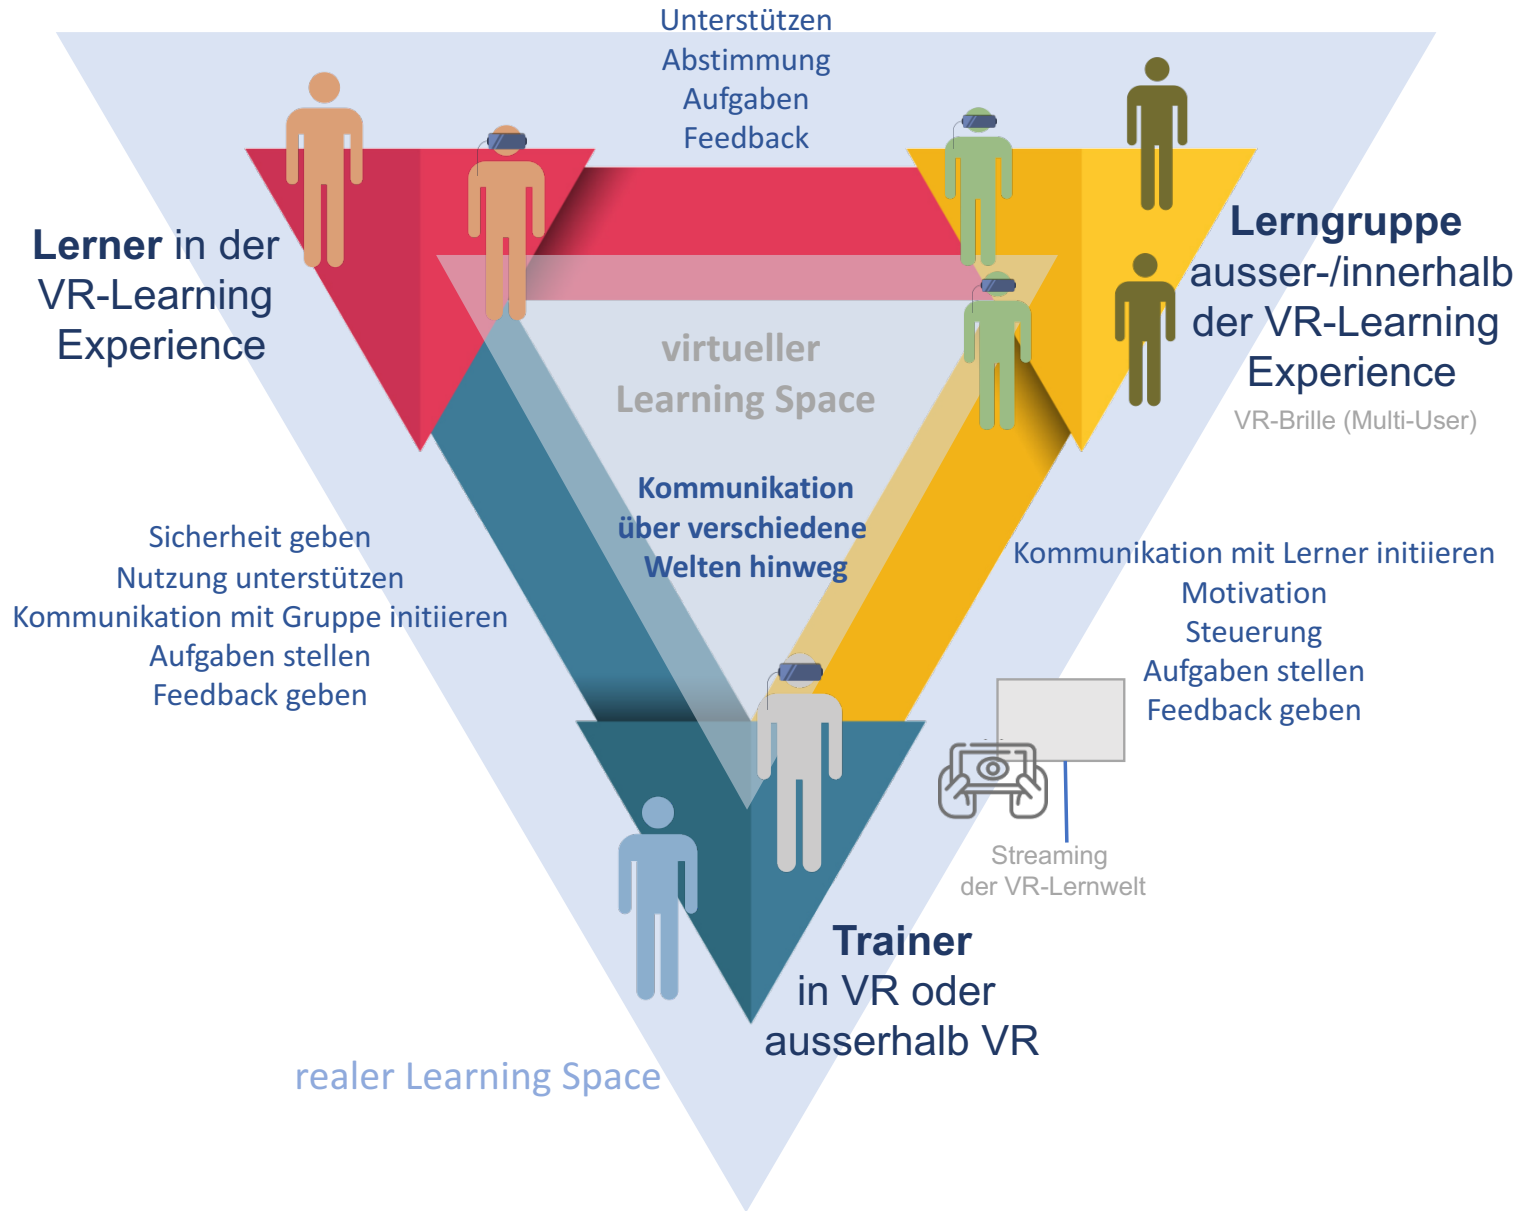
Unterstützen
Abstimmung
Aufgaben
Feedback

Lerner in der VR-Learning Experience

Lerngruppe ausser-/innerhalb der VR-Learning Experience
VR-Brille (Multi-User)

virtueller Learning Space

Kommunikation über verschiedene Welten hinweg

Sicherheit geben
Nutzung unterstützen
Kommunikation mit Gruppe initiieren
Aufgaben stellen
Feedback geben

Kommunikation mit Lerner initiieren
Motivation
Steuerung
Aufgaben stellen
Feedback geben

Streaming der VR-Lernwelt

Trainer in VR oder ausserhalb VR

realer Learning Space